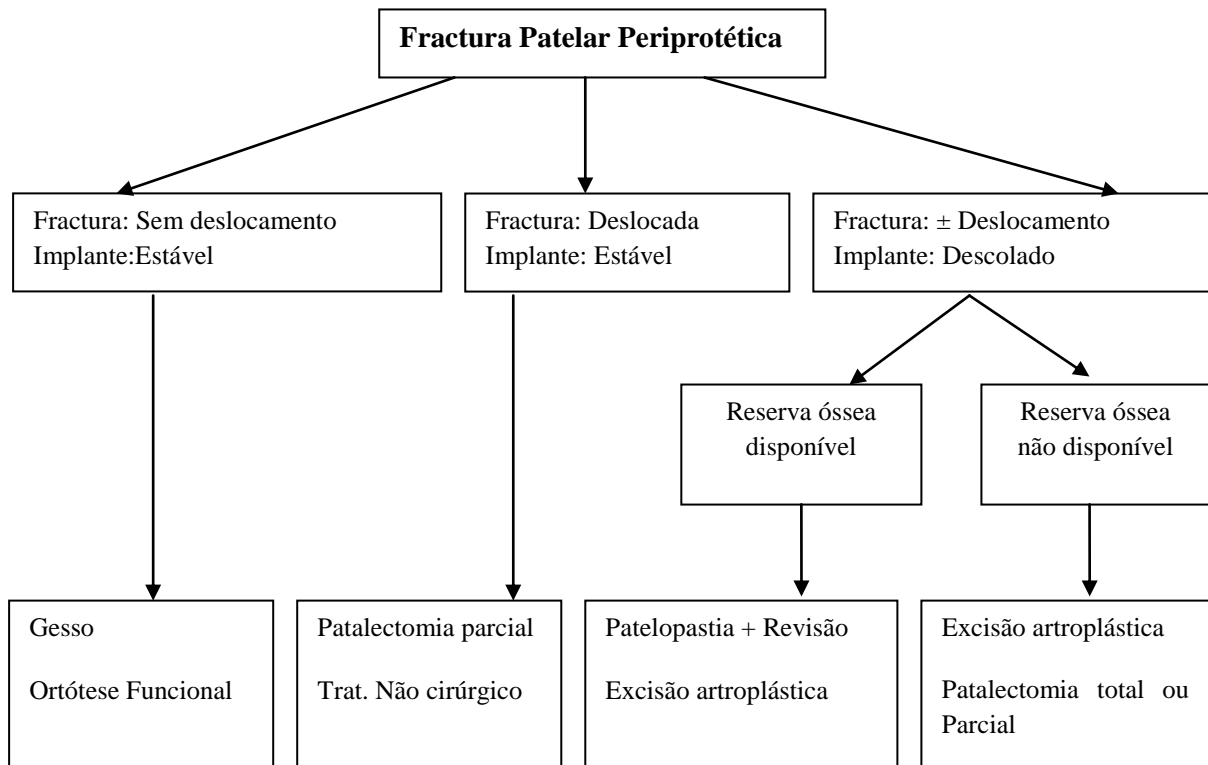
Fractura Patelar Periprotética

Fractura: Sem deslocamento
Implante:Estável

Fractura: Deslocada
Implante: Estável

Fractura: ± Deslocamento
Implante: Descolado

Reserva óssea disponível

Reserva óssea não disponível

Gesso

Ortótese Funcional

Patalectomia parcial

Trat. Não cirúrgico

Patelopastia + Revisão

Excisão artroplástica

Excisão artroplástica

Patalectomia total ou Parcial